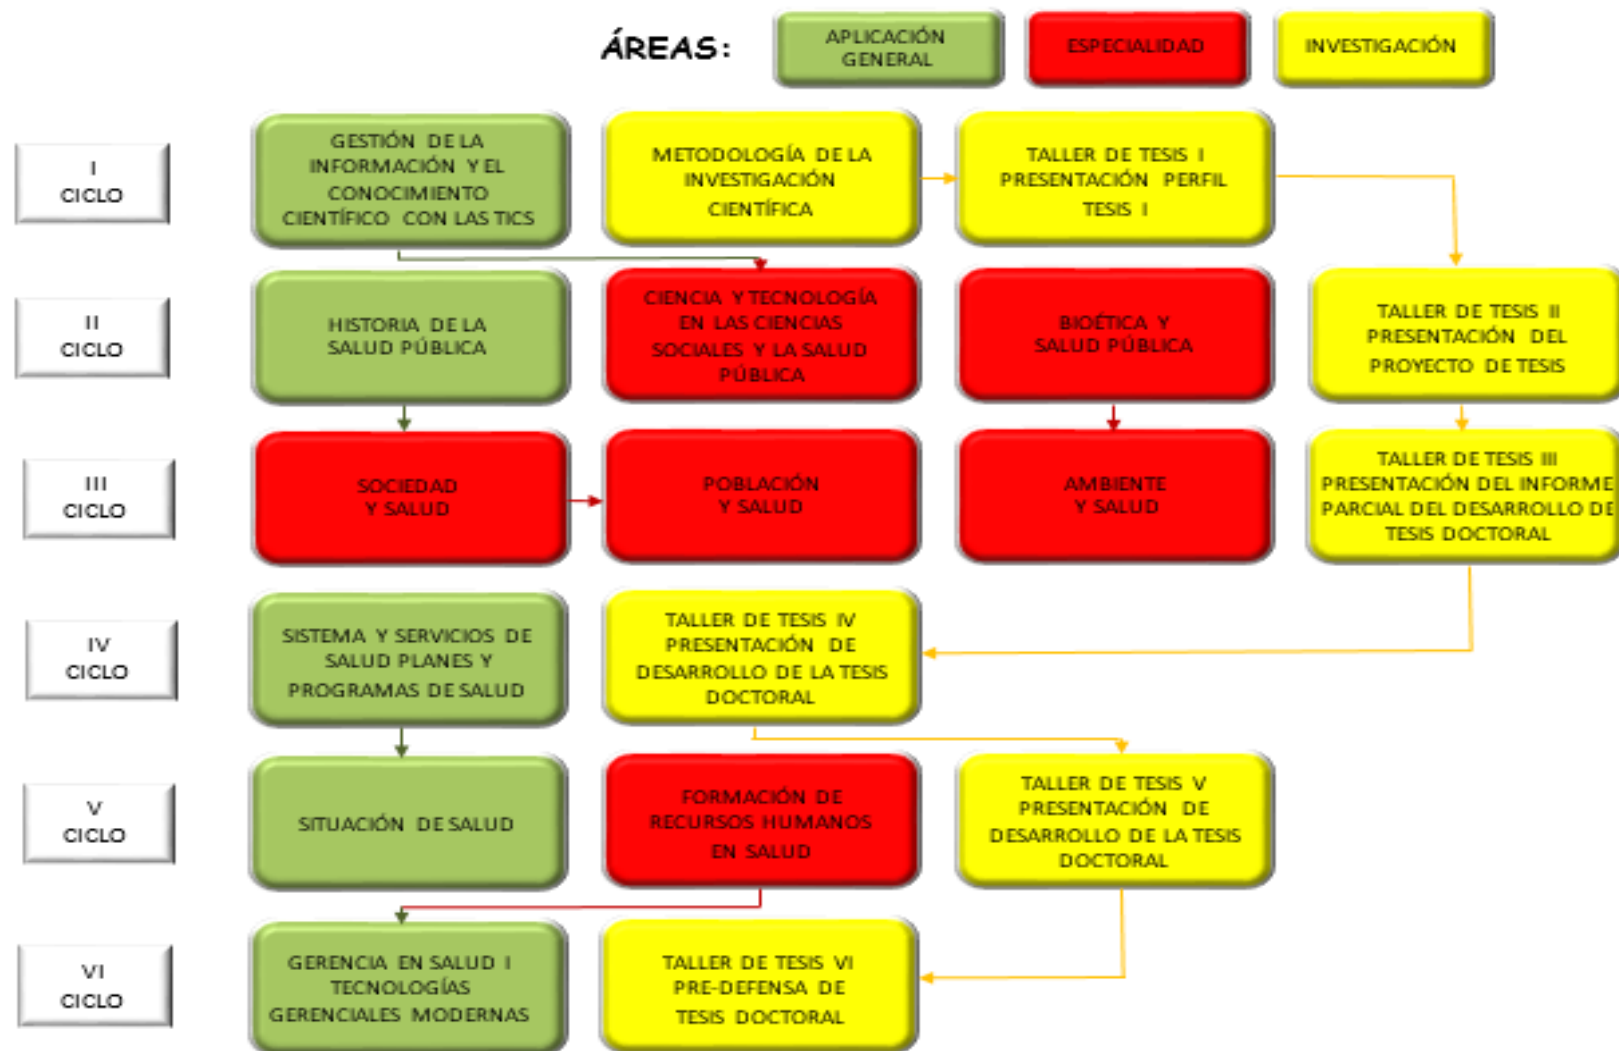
ÁREAS:

APLICACIÓN GENERAL

ESPECIALIDAD

INVESTIGACIÓN

I CICLO

GESTIÓN DE LA INFORMACIÓN Y EL CONOCIMIENTO CIENTÍFICO CON LAS TICS

METODOLOGÍA DE LA INVESTIGACIÓN CIENTÍFICA

TALLER DE TESIS I PRESENTACIÓN PERFIL TESIS I

II CICLO

HISTORIA DE LA SALUD PÚBLICA

CIENCIA Y TECNOLOGÍA EN LAS CIENCIAS SOCIALES Y LA SALUD PÚBLICA

BIOÉTICA Y SALUD PÚBLICA

TALLER DE TESIS II PRESENTACIÓN DEL PROYECTO DE TESIS

III CICLO

SOCIEDAD Y SALUD

POBLACIÓN Y SALUD

AMBIENTE Y SALUD

TALLER DE TESIS III PRESENTACIÓN DEL INFORME PARCIAL DEL DESARROLLO DE TESIS DOCTORAL

IV CICLO

SISTEMA Y SERVICIOS DE SALUD PLANES Y PROGRAMAS DE SALUD

TALLER DE TESIS IV PRESENTACIÓN DE DESARROLLO DE LA TESIS DOCTORAL

V CICLO

SITUACIÓN DE SALUD

FORMACIÓN DE RECURSOS HUMANOS EN SALUD

TALLER DE TESIS V PRESENTACIÓN DE DESARROLLO DE LA TESIS DOCTORAL

VI CICLO

GERENCIA EN SALUD I TECNOLOGÍAS GERENCIALES MODERNAS

TALLER DE TESIS VI PRE-DEFENSA DE TESIS DOCTORAL